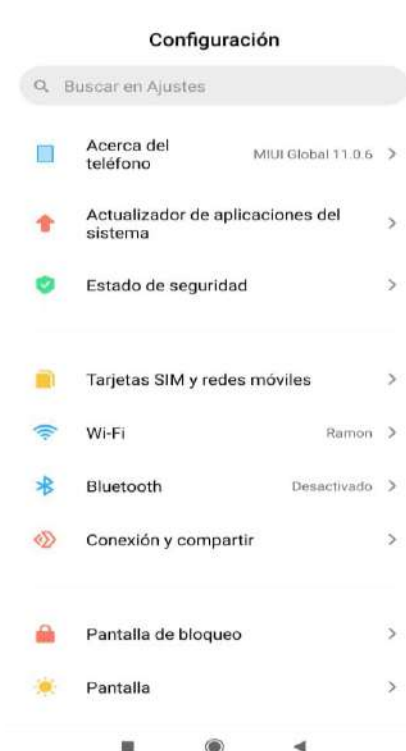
Configuración

Buscar en Ajustes

Acerca del teléfono MIUI Global 11.0.6 >

Actualizador de aplicaciones del sistema >

Estado de seguridad >

Tarjetas SIM y redes móviles >

Wi-Fi Ramon >

Bluetooth Desactivado >

Conexión y compartir >

Pantalla de bloqueo >

Pantalla >